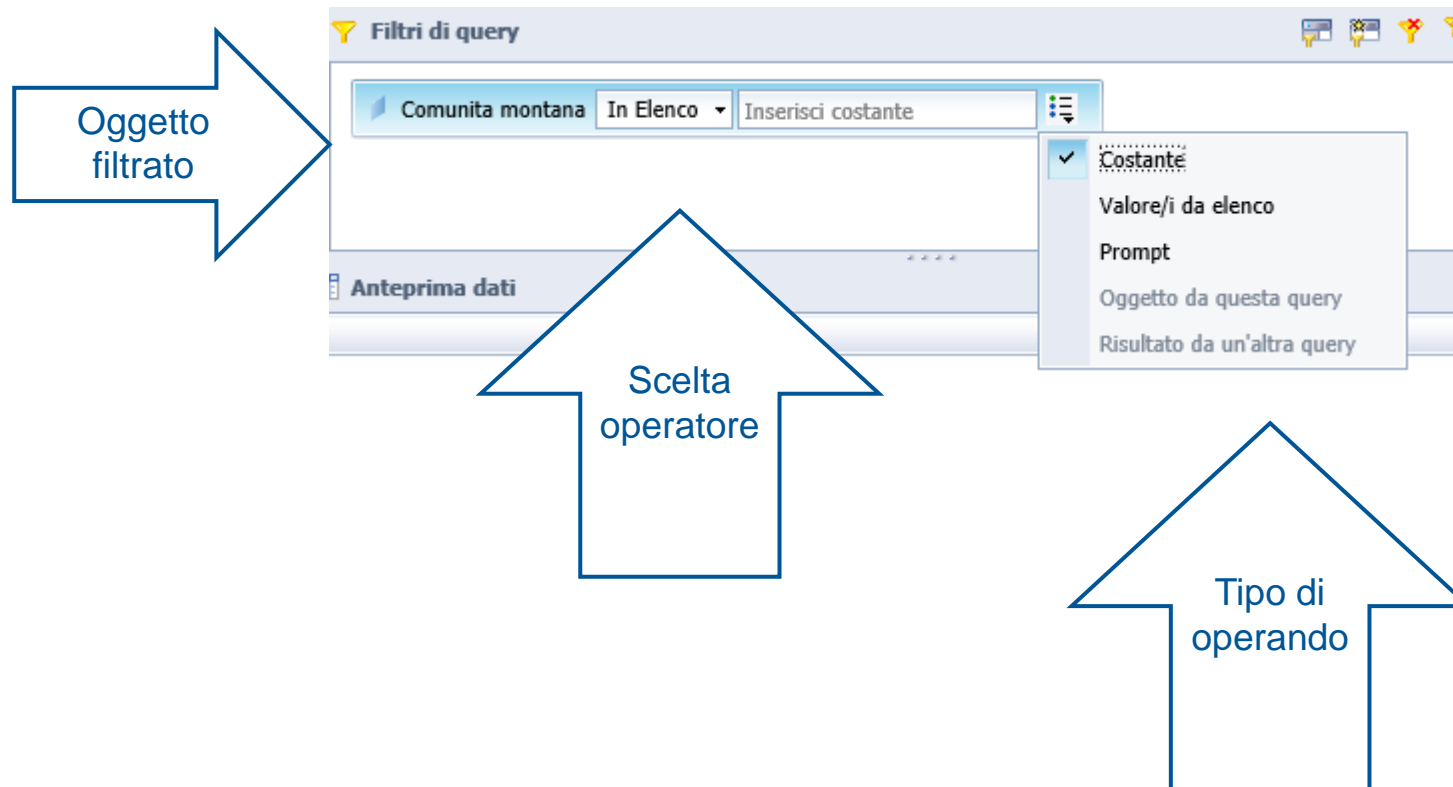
Filtri di query

Oggetto filtrato

Comunita montana | In Elenco | Inserisci costante

Costante
Valore/i da elenco
Prompt
Oggetto da questa query
Risultato da un'altra query

Anteprima dati

Scelta operatore

Tipo di operando